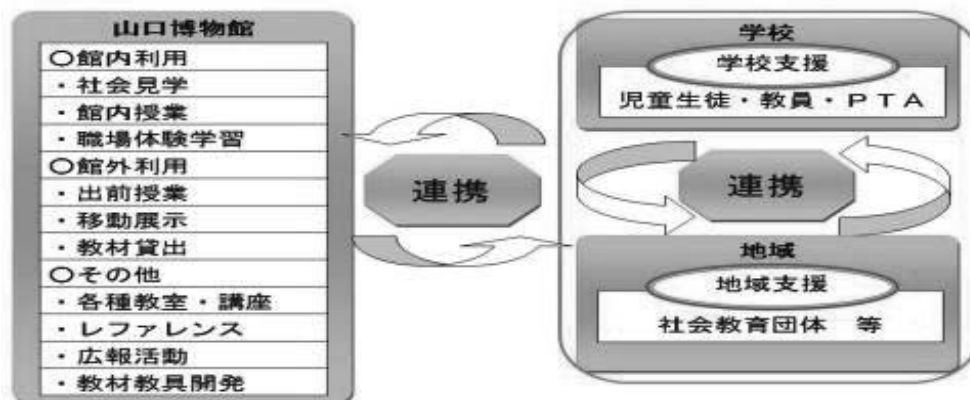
山口博物館

○館内利用
・社会見学
・館内授業
・職場体験学習
○館外利用
・出前授業
・移動展示
・教材貸出
○その他
・各種教室・講座
・レファレンス
・広報活動
・教材教具開発

連携

学校
学校支援
児童生徒・教員・PTA

連携

地域
地域支援
社会教育団体　等